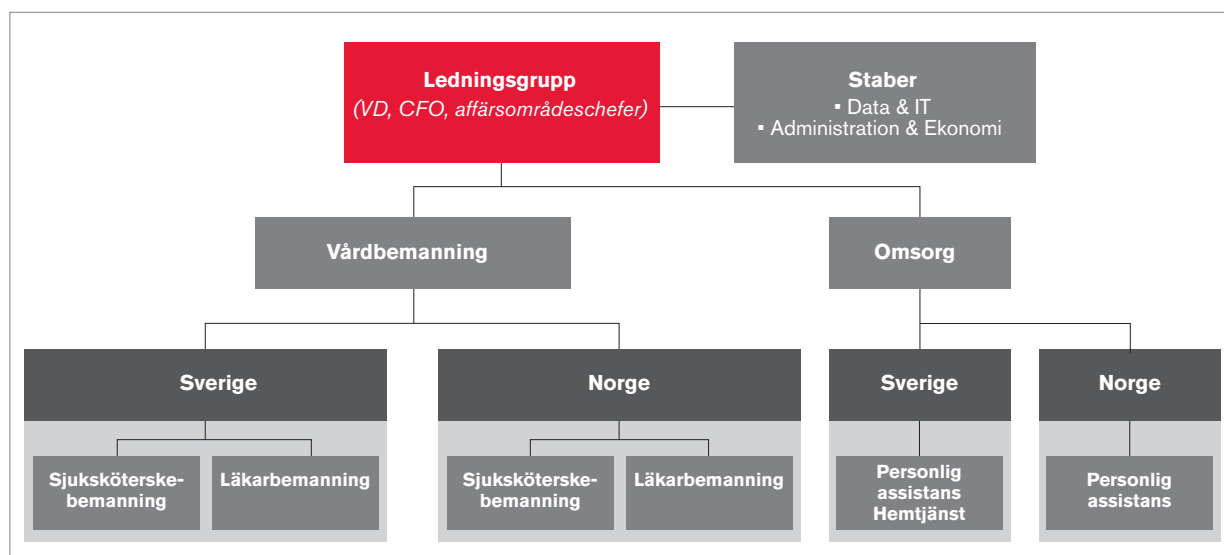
Ledningsgrupp
(VD, CFO, affärsområdeschefer)

Staber
▪ Data & IT
▪ Administration & Ekonomi

Vårdbemanning

Omsorg

Sverige

Sjuksköterskebemanning

Läkarbemanning

Norge

Sjuksköterskebemanning

Läkarbemanning

Sverige

Personlig assistans Hemtjänst

Norge

Personlig assistans